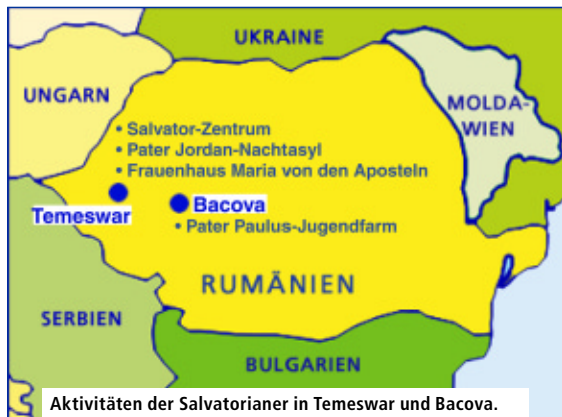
UKRAINE

UNGARN

MOLDA-WIEN

• Salvator-Zentrum
• Pater Jordan-Nachtasyl
• Frauenhaus Maria von den Aposteln

Temeswar

Bacova
• Pater Paulus-Jugendfarm

RUMÄNIEN

SERBIEN

BULGARIEN

Aktivitäten der Salvatorianer in Temeswar und Bacova.